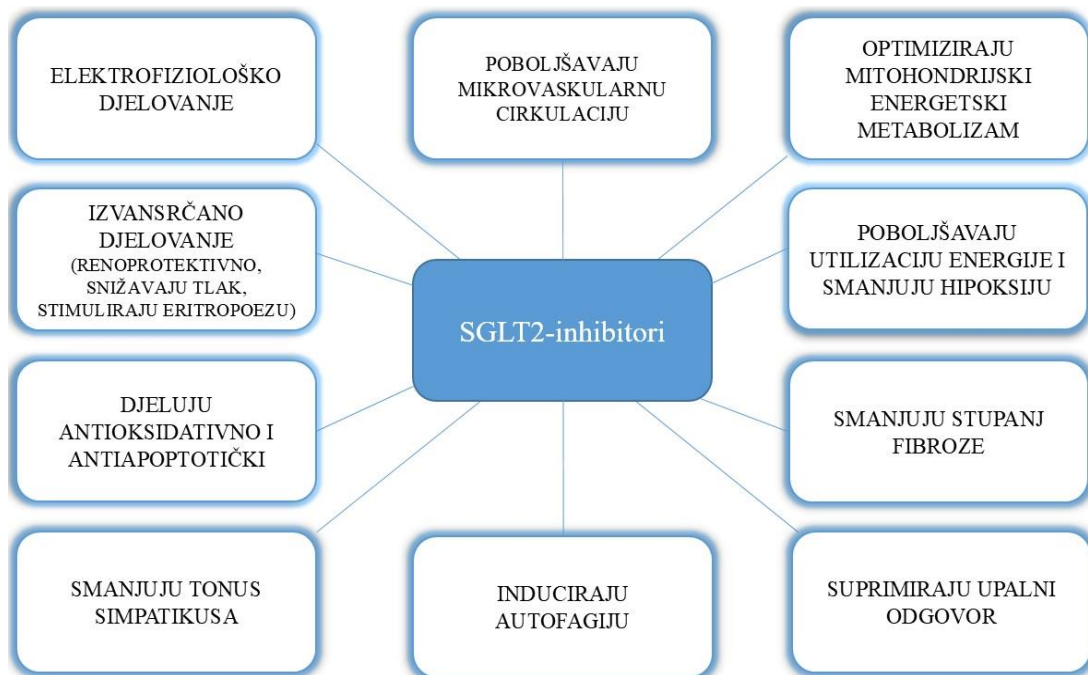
ELEKTROFIZIOLOŠKO DJELOVANJE

POBOLJŠAVAJU MIKROVASKULARNU CIRKULACIJU

OPTIMIZIRAJU MITOHONDRIJSKI ENERGETSKI METABOLIZAM

IZVANSRČANO DJELOVANJE (RENOPROTEKTIVNO, SNIŽAVAJU TLAK, STIMULIRAJU ERITROPOEZU)

SGLT2-inhibitori

POBOLJŠAVAJU UTILIZACIJU ENERGIJE I SMANJUJU HIPOKSIJU

DJELUJU ANTIOKSIDATIVNO I ANTIAPOPTOTIČKI

SMANJUJU STUPANJ FIBROZE

SMANJUJU TONUS SIMPATIKUSA

INDUCIRAJU AUTOFAGIJU

SUPRIMIRAJU UPALNI ODGOVOR